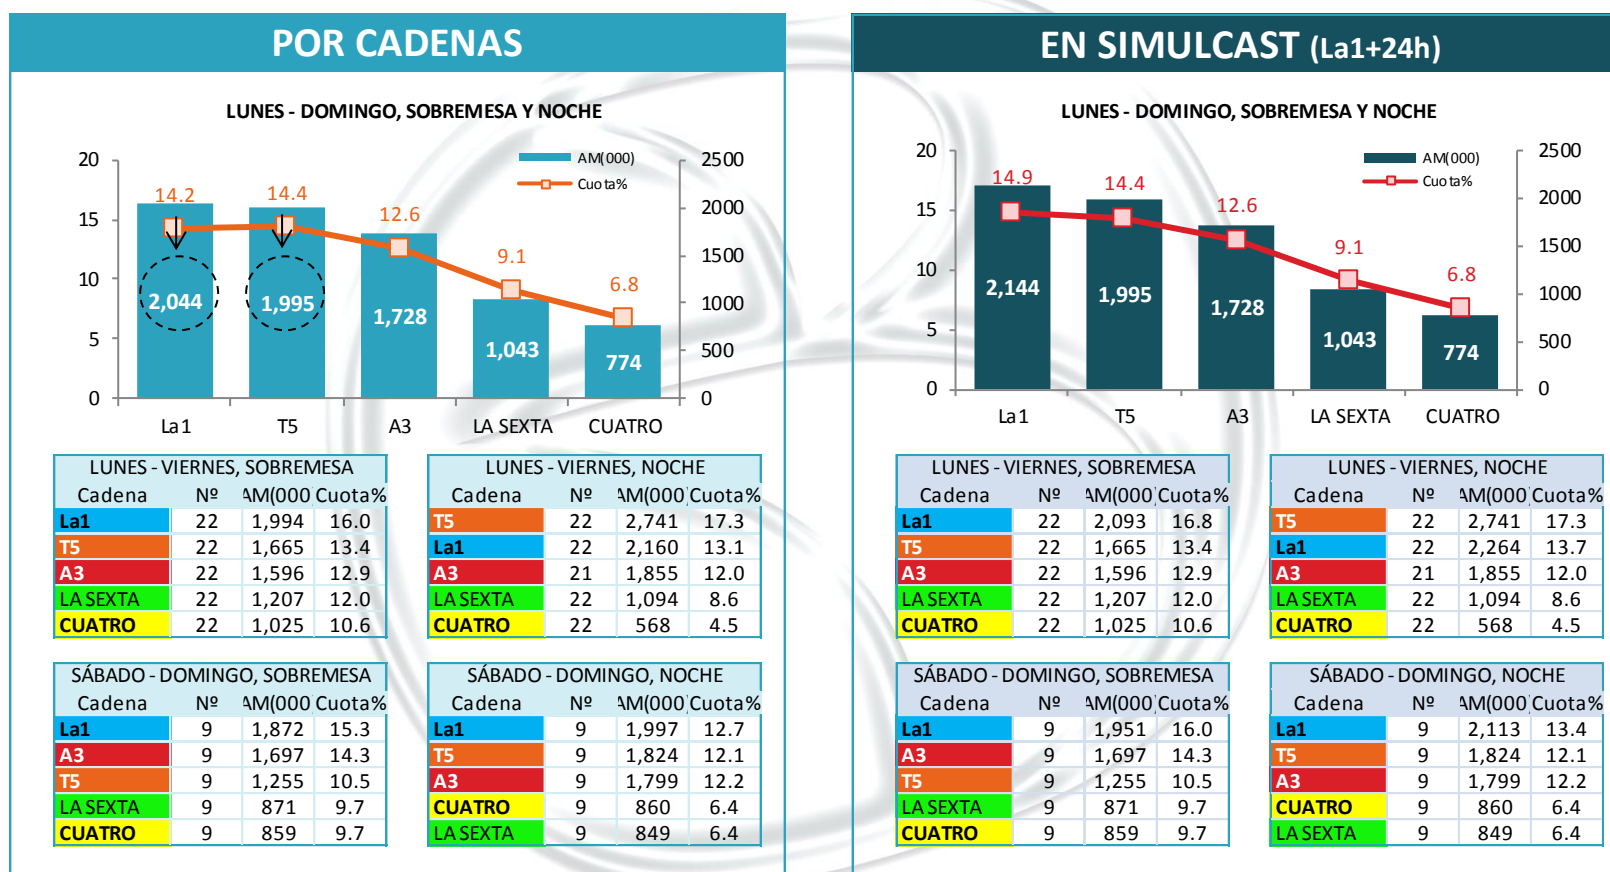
POR CADENAS

LUNES - DOMINGO, SOBREMESA Y NOCHE

20 15 10 5 0

2500 2000 1500 1000 500 0

AM(000)
Cuota%

14.2 14.4 12.6 9.1 6.8

2,044 1,995 1,728 1,043 774

La1 T5 A3 LA SEXTA CUATRO

| LUNES - VIERNES, SOBREMESA | | | |
|---|---|---|---|
| Cadena | Nº | AM(000 | Cuota% |
| La1 | 22 | 1,994 | 16.0 |
| T5 | 22 | 1,665 | 13.4 |
| A3 | 22 | 1,596 | 12.9 |
| LA SEXTA | 22 | 1,207 | 12.0 |
| CUATRO | 22 | 1,025 | 10.6 |

| LUNES - VIERNES, NOCHE | | | |
|---|---|---|---|
| Cadena | Nº | AM(000 | Cuota% |
| T5 | 22 | 2,741 | 17.3 |
| La1 | 22 | 2,160 | 13.1 |
| A3 | 21 | 1,855 | 12.0 |
| LA SEXTA | 22 | 1,094 | 8.6 |
| CUATRO | 22 | 568 | 4.5 |

| SÁBADO - DOMINGO, SOBREMESA | | | |
|---|---|---|---|
| Cadena | Nº | AM(000 | Cuota% |
| La1 | 9 | 1,872 | 15.3 |
| A3 | 9 | 1,697 | 14.3 |
| T5 | 9 | 1,255 | 10.5 |
| LA SEXTA | 9 | 871 | 9.7 |
| CUATRO | 9 | 859 | 9.7 |

| SÁBADO - DOMINGO, NOCHE | | | |
|---|---|---|---|
| Cadena | Nº | AM(000 | Cuota% |
| La1 | 9 | 1,997 | 12.7 |
| T5 | 9 | 1,824 | 12.1 |
| A3 | 9 | 1,799 | 12.2 |
| CUATRO | 9 | 860 | 6.4 |
| LA SEXTA | 9 | 849 | 6.4 |

EN SIMULCAST (La1+24h)

LUNES - DOMINGO, SOBREMESA Y NOCHE

20 15 10 5 0

2500 2000 1500 1000 500 0

AM(000)
Cuota%

14.9 14.4 12.6 9.1 6.8

2,144 1,995 1,728 1,043 774

La1 T5 A3 LA SEXTA CUATRO

| LUNES - VIERNES, SOBREMESA | | | |
|---|---|---|---|
| Cadena | Nº | AM(000 | Cuota% |
| La1 | 22 | 2,093 | 16.8 |
| T5 | 22 | 1,665 | 13.4 |
| A3 | 22 | 1,596 | 12.9 |
| LA SEXTA | 22 | 1,207 | 12.0 |
| CUATRO | 22 | 1,025 | 10.6 |

| LUNES - VIERNES, NOCHE | | | |
|---|---|---|---|
| Cadena | Nº | AM(000 | Cuota% |
| T5 | 22 | 2,741 | 17.3 |
| La1 | 22 | 2,264 | 13.7 |
| A3 | 21 | 1,855 | 12.0 |
| LA SEXTA | 22 | 1,094 | 8.6 |
| CUATRO | 22 | 568 | 4.5 |

| SÁBADO - DOMINGO, SOBREMESA | | | |
|---|---|---|---|
| Cadena | Nº | AM(000 | Cuota% |
| La1 | 9 | 1,951 | 16.0 |
| A3 | 9 | 1,697 | 14.3 |
| T5 | 9 | 1,255 | 10.5 |
| LA SEXTA | 9 | 871 | 9.7 |
| CUATRO | 9 | 859 | 9.7 |

| SÁBADO - DOMINGO, NOCHE | | | |
|---|---|---|---|
| Cadena | Nº | AM(000 | Cuota% |
| La1 | 9 | 2,113 | 13.4 |
| T5 | 9 | 1,824 | 12.1 |
| A3 | 9 | 1,799 | 12.2 |
| CUATRO | 9 | 860 | 6.4 |
| LA SEXTA | 9 | 849 | 6.4 |